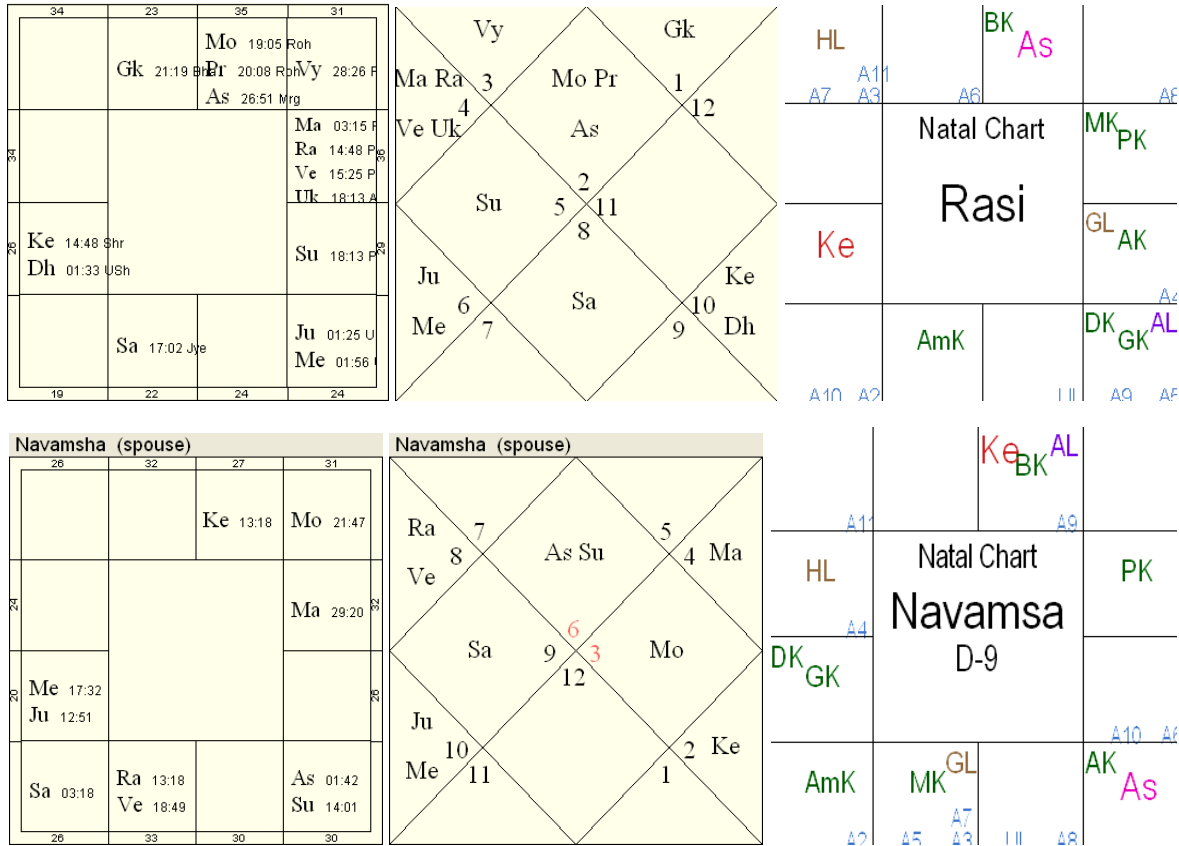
34 23 35 31

Gk 21:19 Bhr
Mo 19:05 Roh
Pr 20:08 Roh
As 26:51 Mrg
Vy 28:26 P

34
Ma 03:15 P
Ra 14:48 P
Ve 15:25 P
Uk 18:13 A
36

26
Ke 14:48 Shr
Dh 01:33 USh
Su 18:13 P
29

Sa 17:02 Jye
Ju 01:25 U
Me 01:56

19 22 24 24

Vy
Gk
Ma Ra
3
4
Ve Uk
Mo Pr
As
1
12
Su
2
5
11
8
Ju
6
Me
7
Sa
Ke
10
9
Dh

HL
BK
As
A11
A7 A3
A6
A8
Natal Chart
Rasi
MK
PK
Ke
GL
AK
A4
DK
GK
AL
AmK
A10 A2
UL
A9 A5

Navamsha (spouse)
26 32 27 31
Ke 13:18
Mo 21:47
24
Ma 29:20
32
20
Me 17:32
Ju 12:51
26
Sa 03:18
Ra 13:18
Ve 18:49
As 01:42
Su 14:01
26 33 30 30

Navamsha (spouse)
Ra
7
8
Ve
As Su
5
4
Ma
6
Sa
9
3
Mo
12
Ju
10
Me
11
2
Ke
1

Ke
BK
AL
A11
A9
Natal Chart
HL
Navamsa
PK
A4
D-9
DK
GK
A10
A6
AmK
MK
GL
AK
As
A7
A2 A5 A3
UL
A8